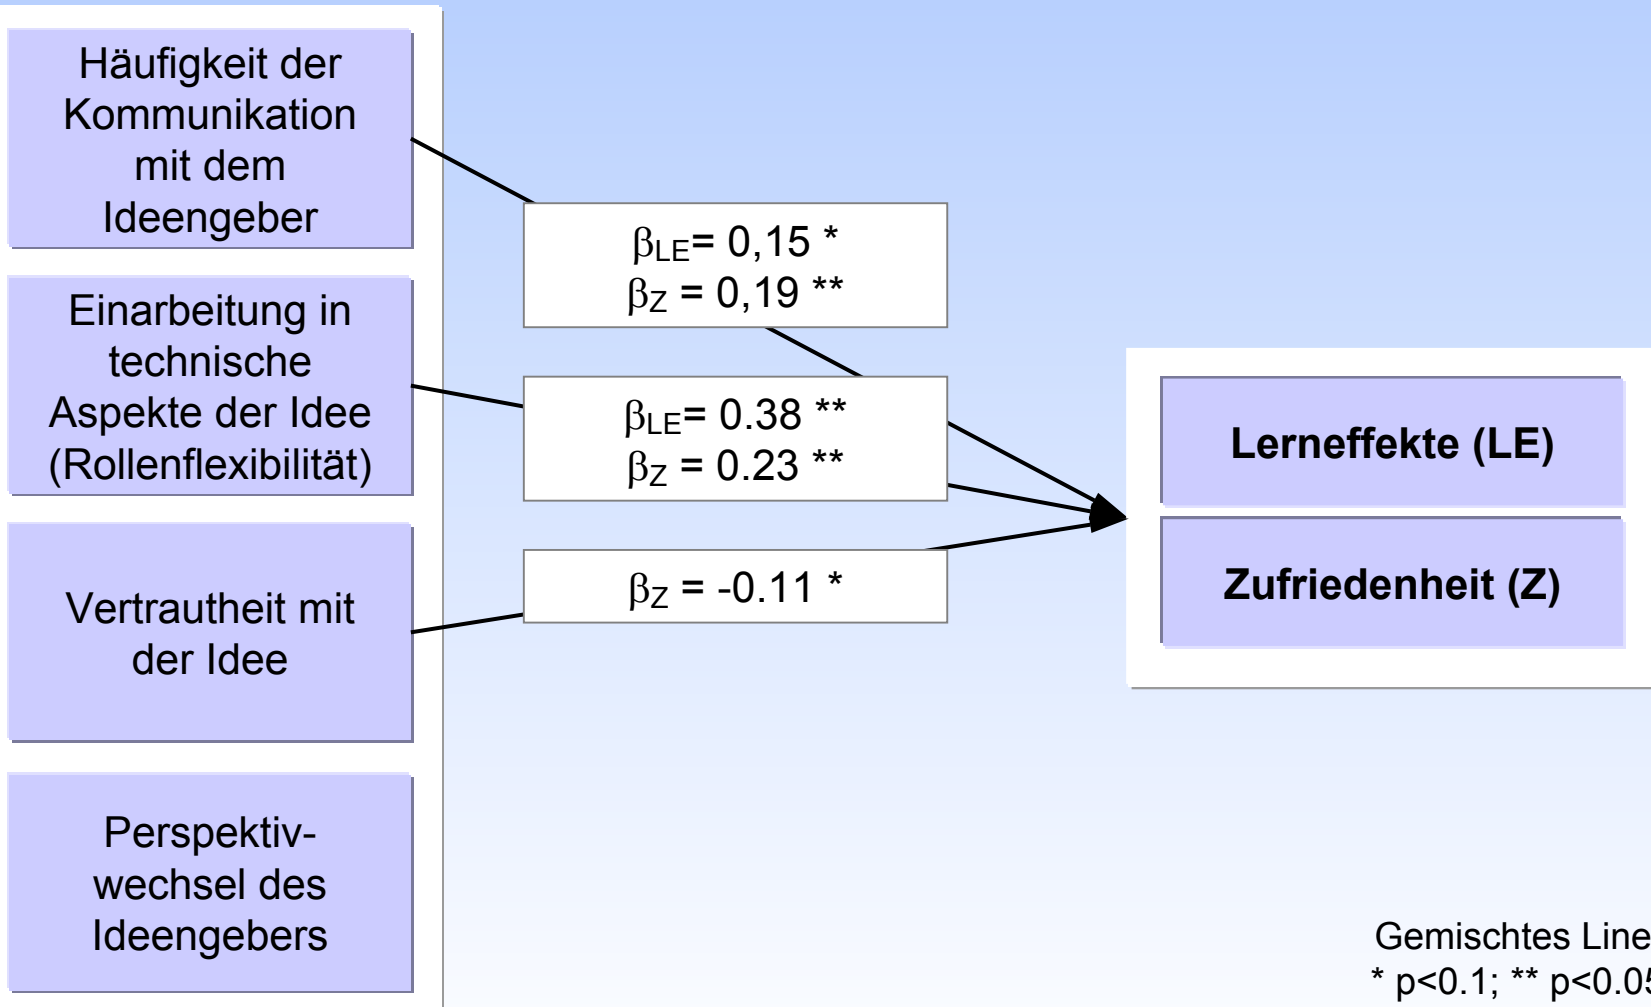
Häufigkeit der Kommunikation mit dem Ideengeber

Einarbeitung in technische Aspekte der Idee (Rollenflexibilität)

Vertrautheit mit der Idee

Perspektivwechsel des Ideengebers

$\beta_{LE}$= 0,15 *
$\beta_{Z}$ = 0,19 **

$\beta_{LE}$= 0.38 **
$\beta_{Z}$ = 0.23 **

$\beta_{Z}$ = -0.11 *

Lerneffekte (LE)

Zufriedenheit (Z)

Gemischtes Line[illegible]
* p<0.1; ** p<0.0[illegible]